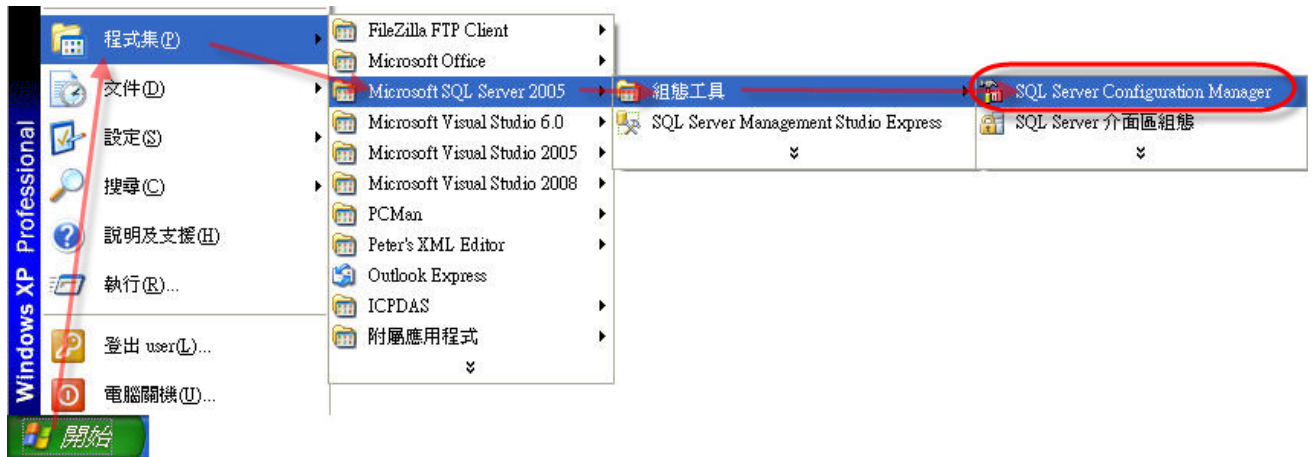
Windows XP Professional

程式集(P)
文件(D)
設定(S)
搜尋(C)
說明及支援(H)
執行(R)...
登出 user(L)...
電腦關機(U)...
開始

FileZilla FTP Client
Microsoft Office
Microsoft SQL Server 2005
Microsoft Visual Studio 6.0
Microsoft Visual Studio 2005
Microsoft Visual Studio 2008
PCMan
Peter's XML Editor
Outlook Express
ICPDAS
附屬應用程式

組態工具
SQL Server Management Studio Express

SQL Server Configuration Manager
SQL Server 介面區組態